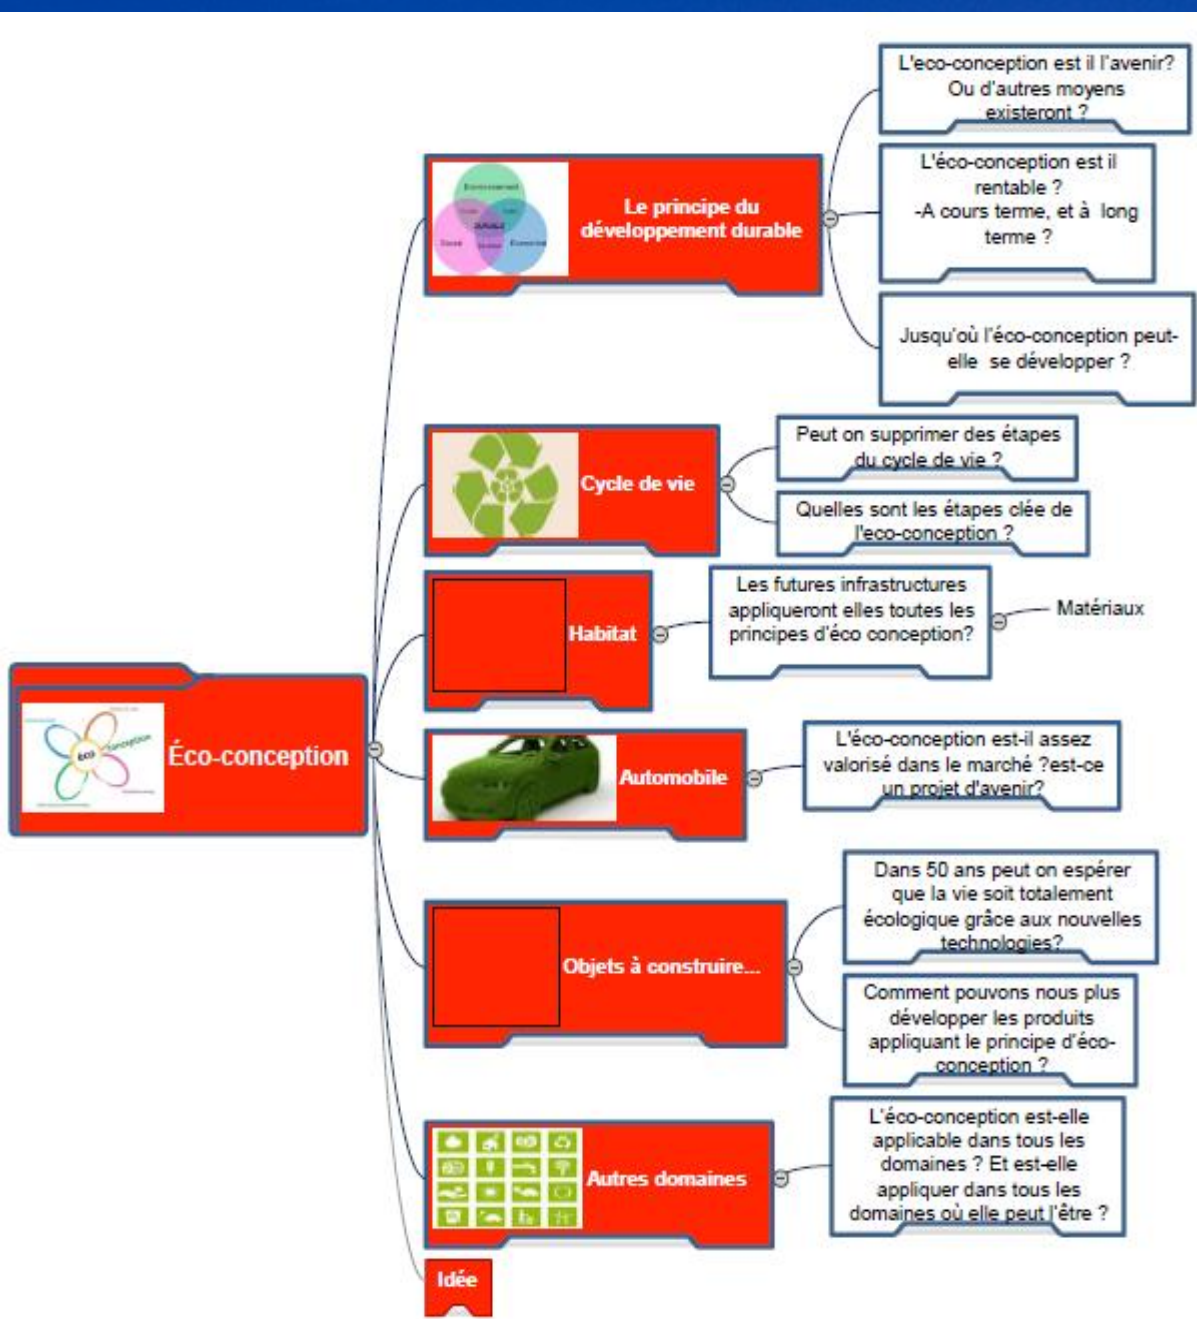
Éco-conception

Le principe du développement durable

L'eco-conception est il l'avenir? Ou d'autres moyens existeront ?

L'éco-conception est il rentable ? -A cours terme, et à long terme ?

Jusqu'où l'éco-conception peut-elle se développer ?

Cycle de vie

Peut on supprimer des étapes du cycle de vie ?

Quelles sont les étapes clée de l'eco-conception ?

Habitat

Les futures infrastructures appliqueront elles toutes les principes d'éco conception?

Matériaux

Automobile

L'éco-conception est-il assez valorisé dans le marché ?est-ce un projet d'avenir?

Objets à construire...

Dans 50 ans peut on espérer que la vie soit totalement écologique grâce aux nouvelles technologies?

Comment pouvons nous plus développer les produits appliquant le principe d'éco-conception ?

Autres domaines

L'éco-conception est-elle applicable dans tous les domaines ? Et est-elle appliquer dans tous les domaines où elle peut l'être ?

Idée